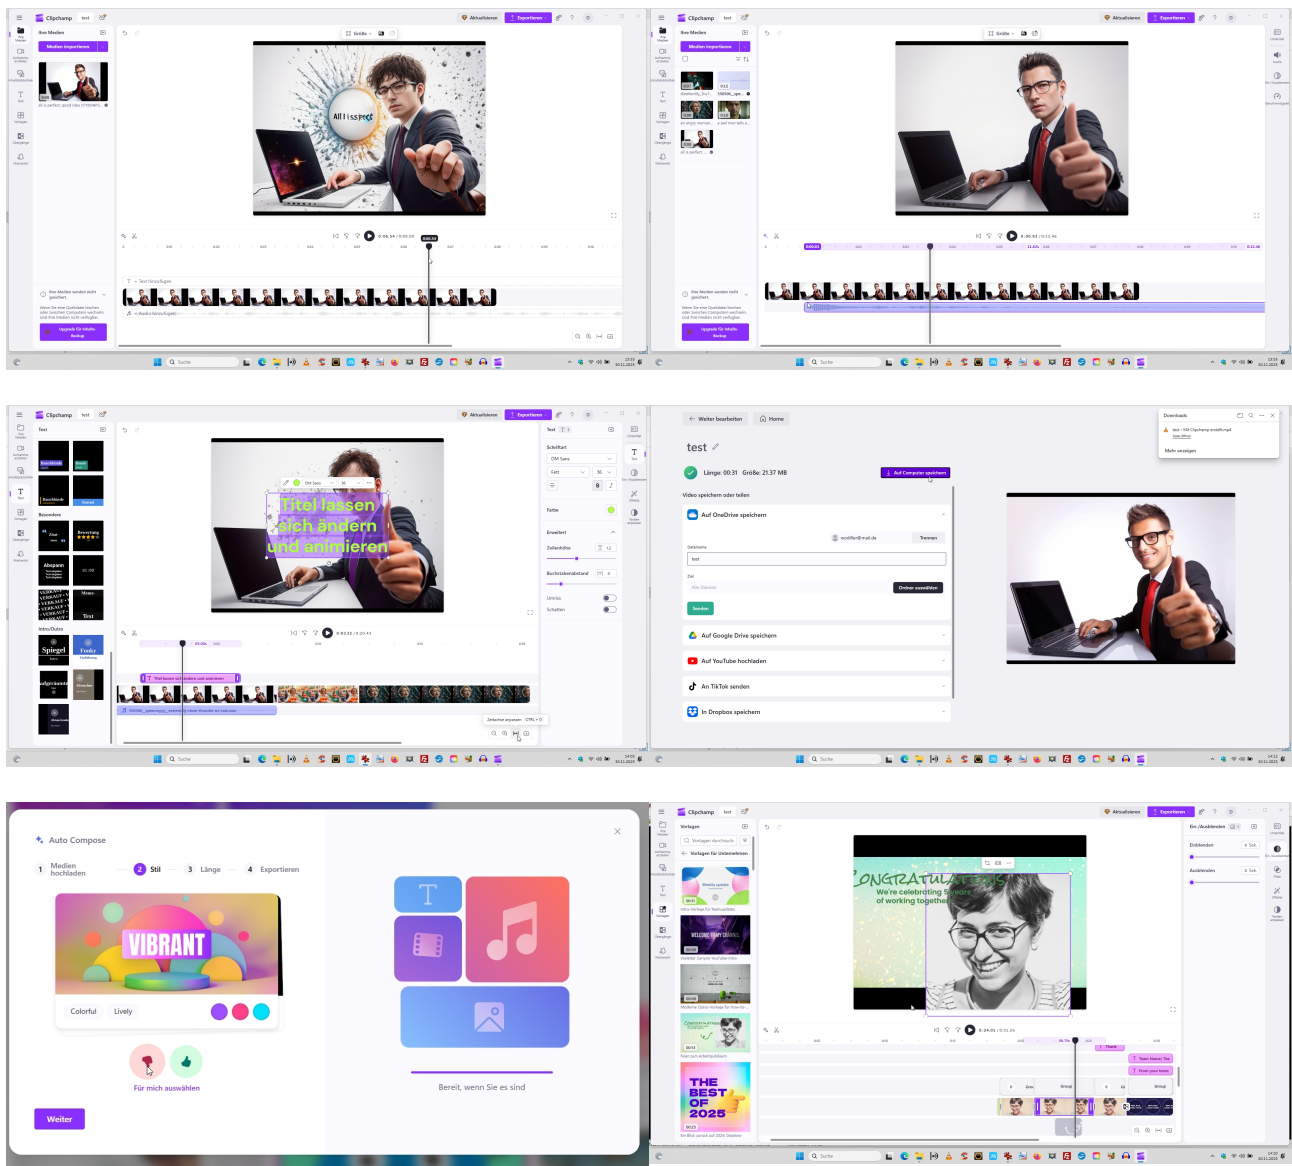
Clipchamp test

Aktualisieren Exportieren

Ihre Medien

Medien importieren

Größe

All is possible

Ihre Medien werden nicht gespeichert.

Upgrade für Inhalts-Backup

+ Text hinzufügen

+ Audio hinzufügen

Suche

Clipchamp test

Aktualisieren Exportieren

Ihre Medien

Medien importieren

Größe

Ihre Medien werden nicht gespeichert.

Upgrade für Inhalts-Backup

Suche

Clipchamp test

Aktualisieren Exportieren

Text

Besondere

Abspann

Intro/Outro

Spiegel

Funky

Titel lassen sich ändern und animieren

Schriftart

DM Sans

Farbe

Erweitert

Zeilenhöhe

Buchstabenabstand

Umriss

Schatten

Titel lassen sich ändern und animieren

Zeitachse anpassen CTRL + 0

Suche

Weiter bearbeiten

Home

test

Länge: 00:31 Größe: 21.37 MB

Auf Computer speichern

Video speichern oder teilen

Auf OneDrive speichern

Trennen

Dateiname

test

Ordner auswählen

Senden

Auf Google Drive speichern

Auf YouTube hochladen

An TikTok senden

In Dropbox speichern

Downloads

Mehr anzeigen

Suche

Auto Compose

1 Medien hochladen

2 Stil

3 Länge

4 Exportieren

VIBRANT

Colorful Lively

Für mich auswählen

Weiter

Bereit, wenn Sie es sind

Clipchamp test

Aktualisieren Exportieren

Vorlagen

Vorlagen durchsuchen

Vorlagen für Unternehmen

THE BEST OF 2025

CONGRATULATIONS

We're celebrating 5 years of working together

Ein-/Ausblenden

Einblenden

Ausblenden

Suche